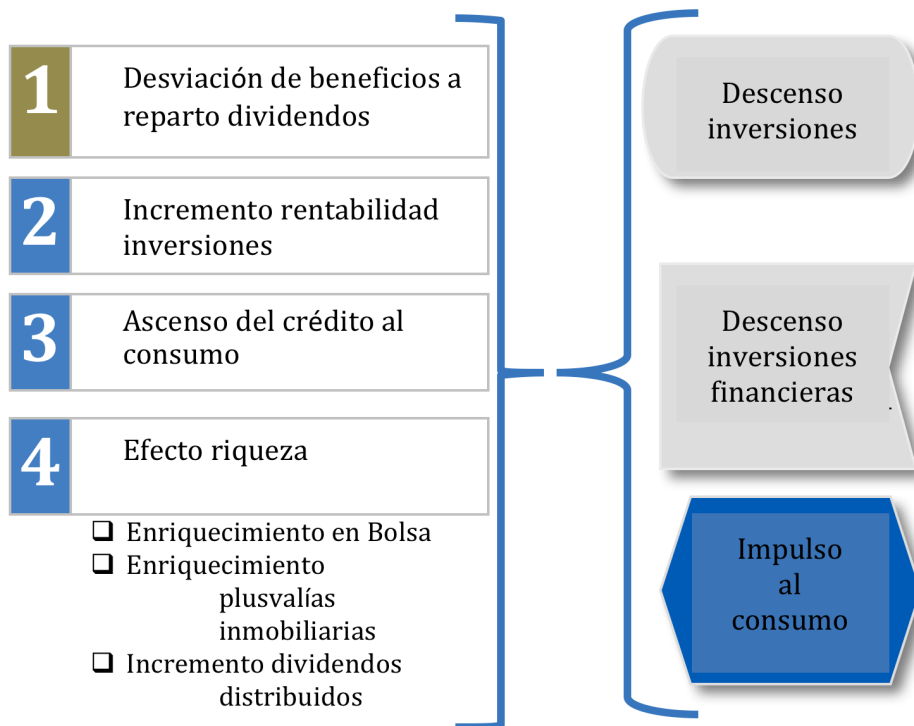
1 Desviación de beneficios a reparto dividendos

2 Incremento rentabilidad inversiones

3 Ascenso del crédito al consumo

4 Efecto riqueza

❑ Enriquecimiento en Bolsa
❑ Enriquecimiento plusvalías inmobiliarias
❑ Incremento dividendos distribuidos

Descenso inversiones

Descenso inversiones financieras

Impulso al consumo